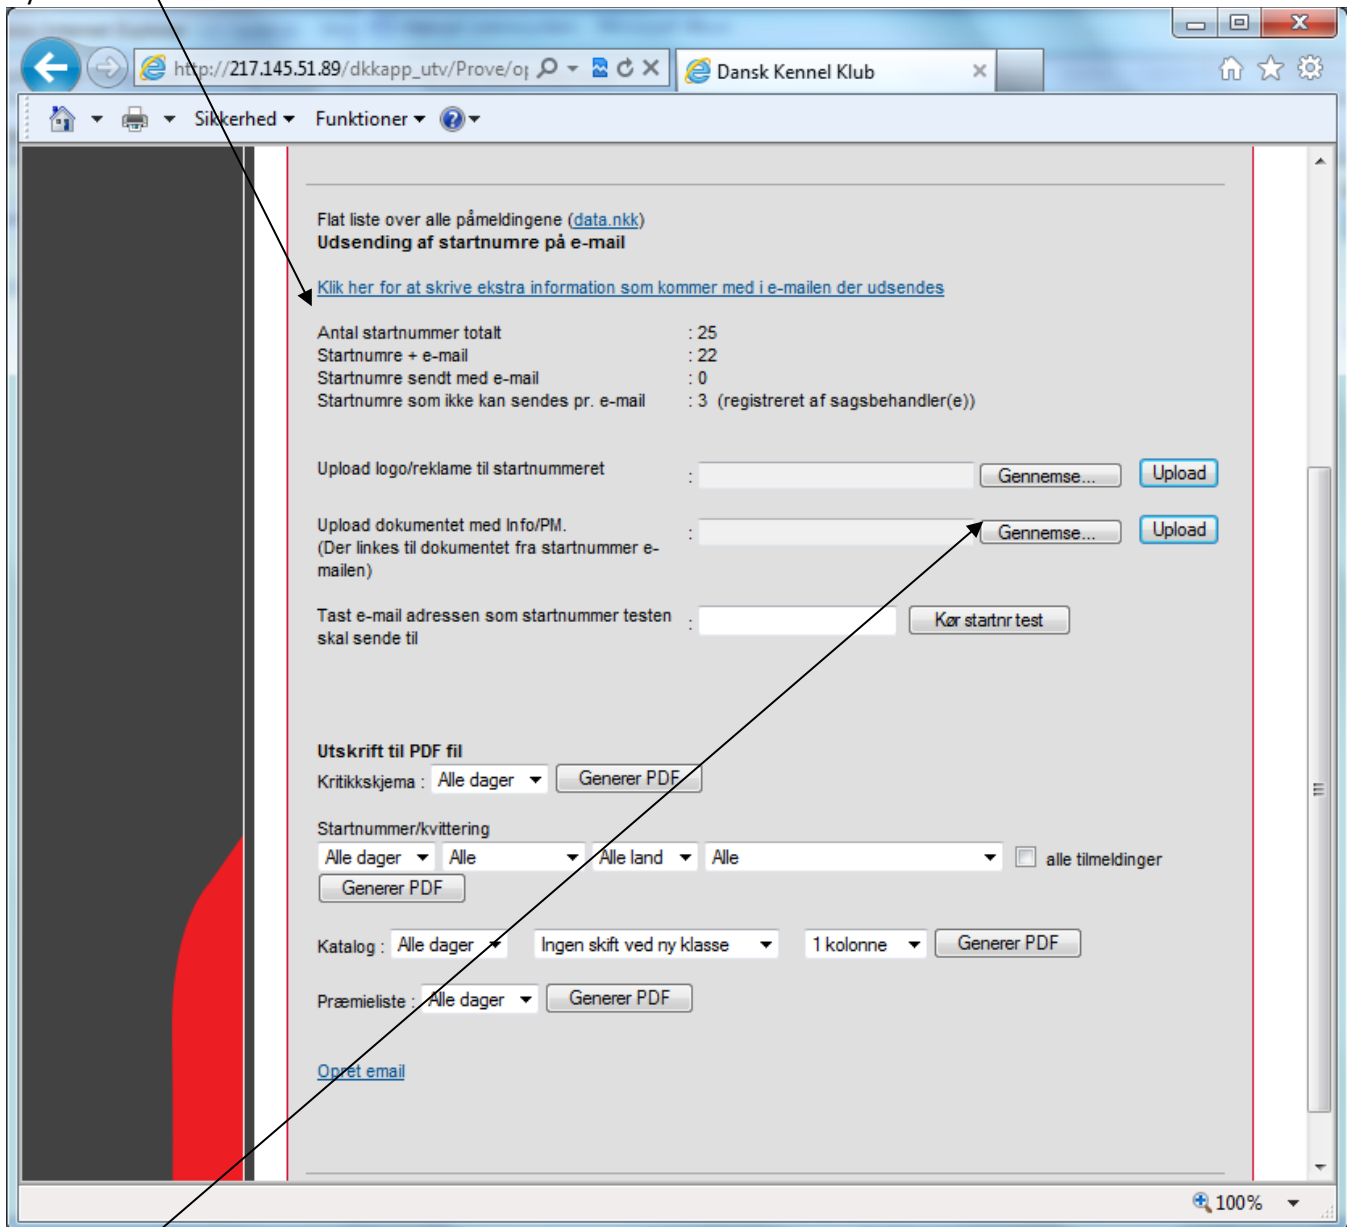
http://217.145.51.89/dkkapp_utv/Prove/o|
Dansk Kennel Klub

Sikkerhed ▾ Funktioner ▾

Flat liste over alle påmeldingene (data.nkk)
Udsending af startnumre på e-mail

Klik her for at skrive ekstra information som kommer med i e-mailen der udsendes

| | |
|---|---|
| Antal startnummer totalt | : 25 |
| Startnumre + e-mail | : 22 |
| Startnumre sendt med e-mail | : 0 |
| Startnumre som ikke kan sendes pr. e-mail | : 3 (registreret af sagsbehandler(e)) |

Upload logo/reklame til startnummeret : Gennemse... Upload

Upload dokumentet med Info/PM. (Der linkes til dokumentet fra startnummer e-mailen) : Gennemse... Upload

Tast e-mail adressen som startnummer testen skal sende til : Kør startnr test

Utskrift til PDF fil
Kritikkskjema : Alle dager Generer PDF

Startnummer/kvittering
Alle dager Alle Alle land Alle alle tilmeldinger
Generer PDF

Katalog : Alle dager Ingen skift ved ny klasse 1 kolonne Generer PDF

Præmieliste : Alle dager Generer PDF

Opret email

100%